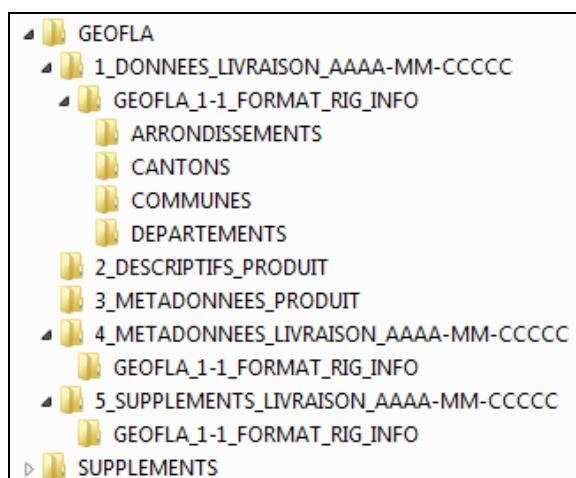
GEOFLA
1_DONNEES_LIVRAISON_AAAA-MM-CCCCC
GEOFLA_1-1_FORMAT_RIG_INFO
ARRONDISSEMENTS
CANTONS
COMMUNES
DEPARTEMENTS
2_DESCRIPTIFS_PRODUIT
3_METADONNEES_PRODUIT
4_METADONNEES_LIVRAISON_AAAA-MM-CCCCC
GEOFLA_1-1_FORMAT_RIG_INFO
5_SUPPLEMENTS_LIVRAISON_AAAA-MM-CCCCC
GEOFLA_1-1_FORMAT_RIG_INFO
SUPPLEMENTS